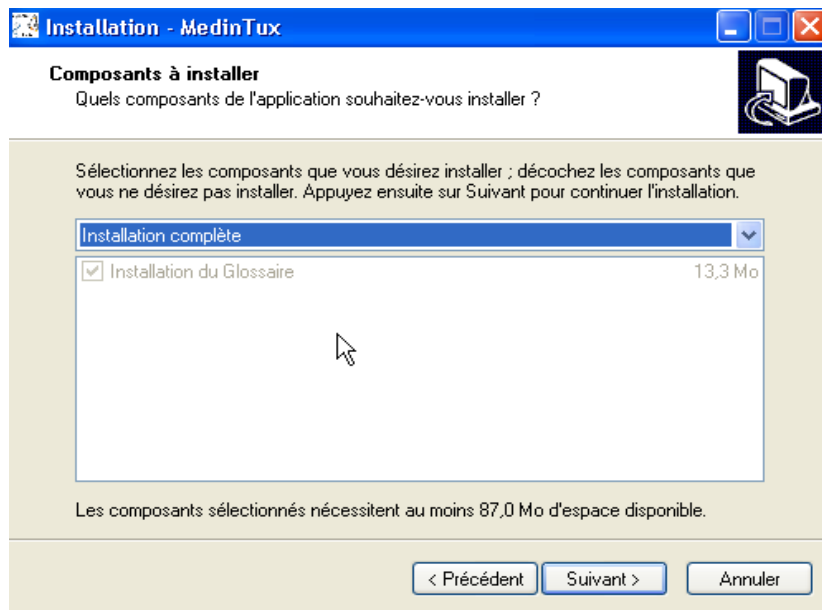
Installation - MedinTux

Composants à installer
Quels composants de l'application souhaitez-vous installer ?

Sélectionnez les composants que vous désirez installer ; décochez les composants que vous ne désirez pas installer. Appuyez ensuite sur Suivant pour continuer l'installation.

Installation complète

Installation du Glossaire 13,3 Mo

Les composants sélectionnés nécessitent au moins 87,0 Mo d'espace disponible.

< Précédent | Suivant > | Annuler